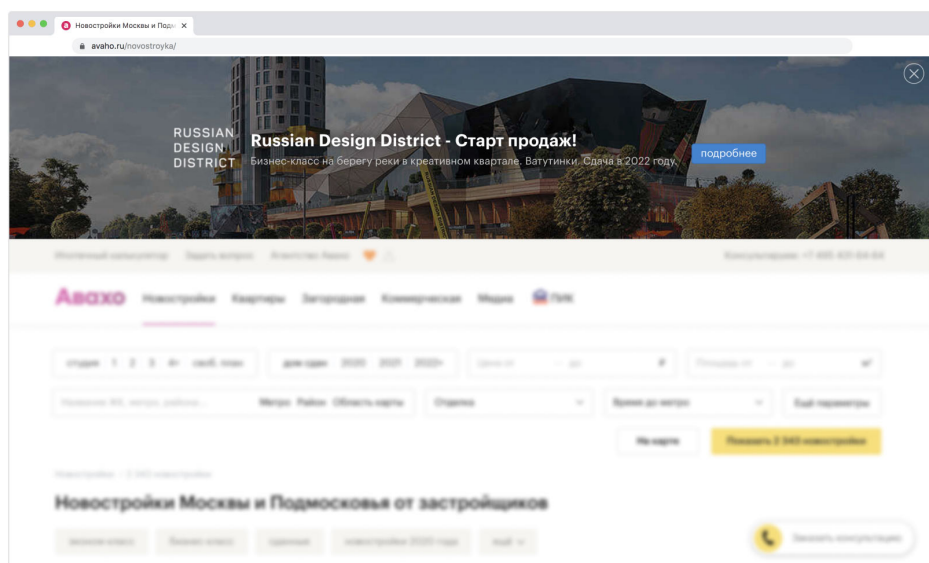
Новостройки Москвы и Подм ×
avaho.ru/novostroyka/

RUSSIAN DESIGN DISTRICT

Russian Design District - Старт продаж!

Бизнес-класс на берегу реки в креативном квартале. Ватутинки. Сдача в 2022 году.

подробнее

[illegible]

Авахо Новостройки Квартиры Загородная Коммерческая Медиа ПИК

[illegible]

Новостройки Москвы и Подмосковья от застройщиков

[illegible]